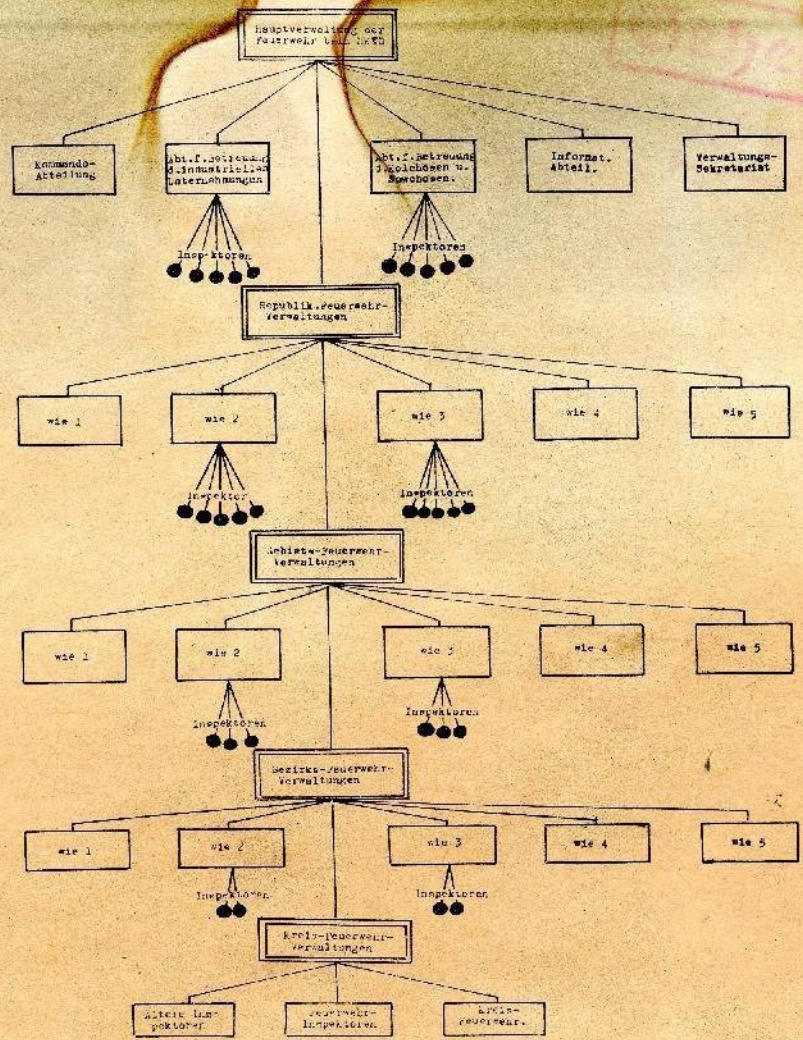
Hauptverwaltung der Feuerwehr beim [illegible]

Kommando-Abteilung

Abt.f.Betreuung d.industriellen Unternehmungen

Inspektoren

Abt.f.Betreuung d.Kolchosen u. Sowchosen.

Inspektoren

Informat. Abteil.

Verwaltungs-Sekretariat

Republik.Feuerwehr-Verwaltungen

wie 1

wie 2

Inspektor

wie 3

Inspektoren

wie 4

wie 5

Gebiets-Feuerwehr-Verwaltungen

wie 1

wie 2

Inspektoren

wie 3

Inspektoren

wie 4

wie 5

Bezirks-Feuerwehr-Verwaltungen

wie 1

wie 2

Inspektoren

wie 3

Inspektoren

wie 4

wie 5

Kreis-Feuerwehr-Verwaltungen

Ältere Inspektoren

Feuerwehr-Inspektoren

Kreis-Feuerwehr.